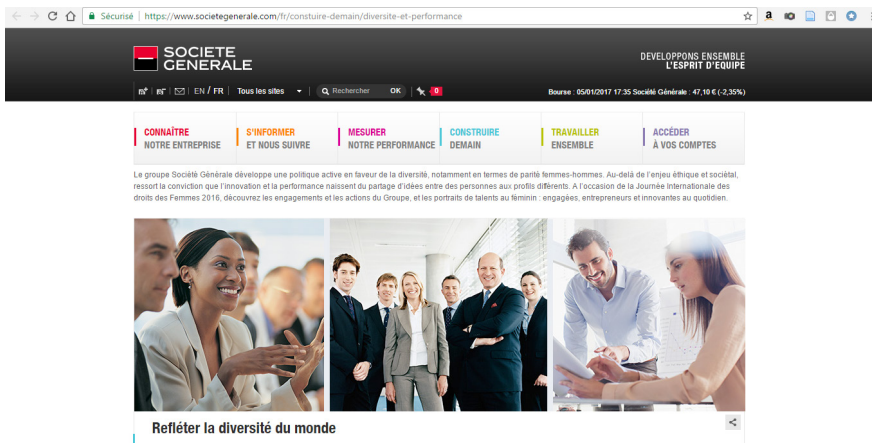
Sécurisé | https://www.societegenerale.com/fr/construire-demain/diversite-et-performance

SOCIETE GENERALE

DEVELOPPONS ENSEMBLE
L'ESPRIT D'EQUIPE

EN / FR | Tous les sites | Rechercher OK | 0

Bourse : 05/01/2017 17:35 Société Générale : 47,10 € (-2,35%)

CONNAÎTRE NOTRE ENTREPRISE
S'INFORMER ET NOUS SUIVRE
MESURER NOTRE PERFORMANCE
CONSTRUIRE DEMAIN
TRAVAILLER ENSEMBLE
ACCÉDER À VOS COMPTES

Le groupe Société Générale développe une politique active en faveur de la diversité, notamment en termes de parité femmes-hommes. Au-delà de l'enjeu éthique et sociétal, ressort la conviction que l'innovation et la performance naissent du partage d'idées entre des personnes aux profils différents. A l'occasion de la Journée Internationale des droits des Femmes 2016, découvrez les engagements et les actions du Groupe, et les portraits de talents au féminin : engagées, entrepreneurs et innovantes au quotidien.

Refléter la diversité du monde